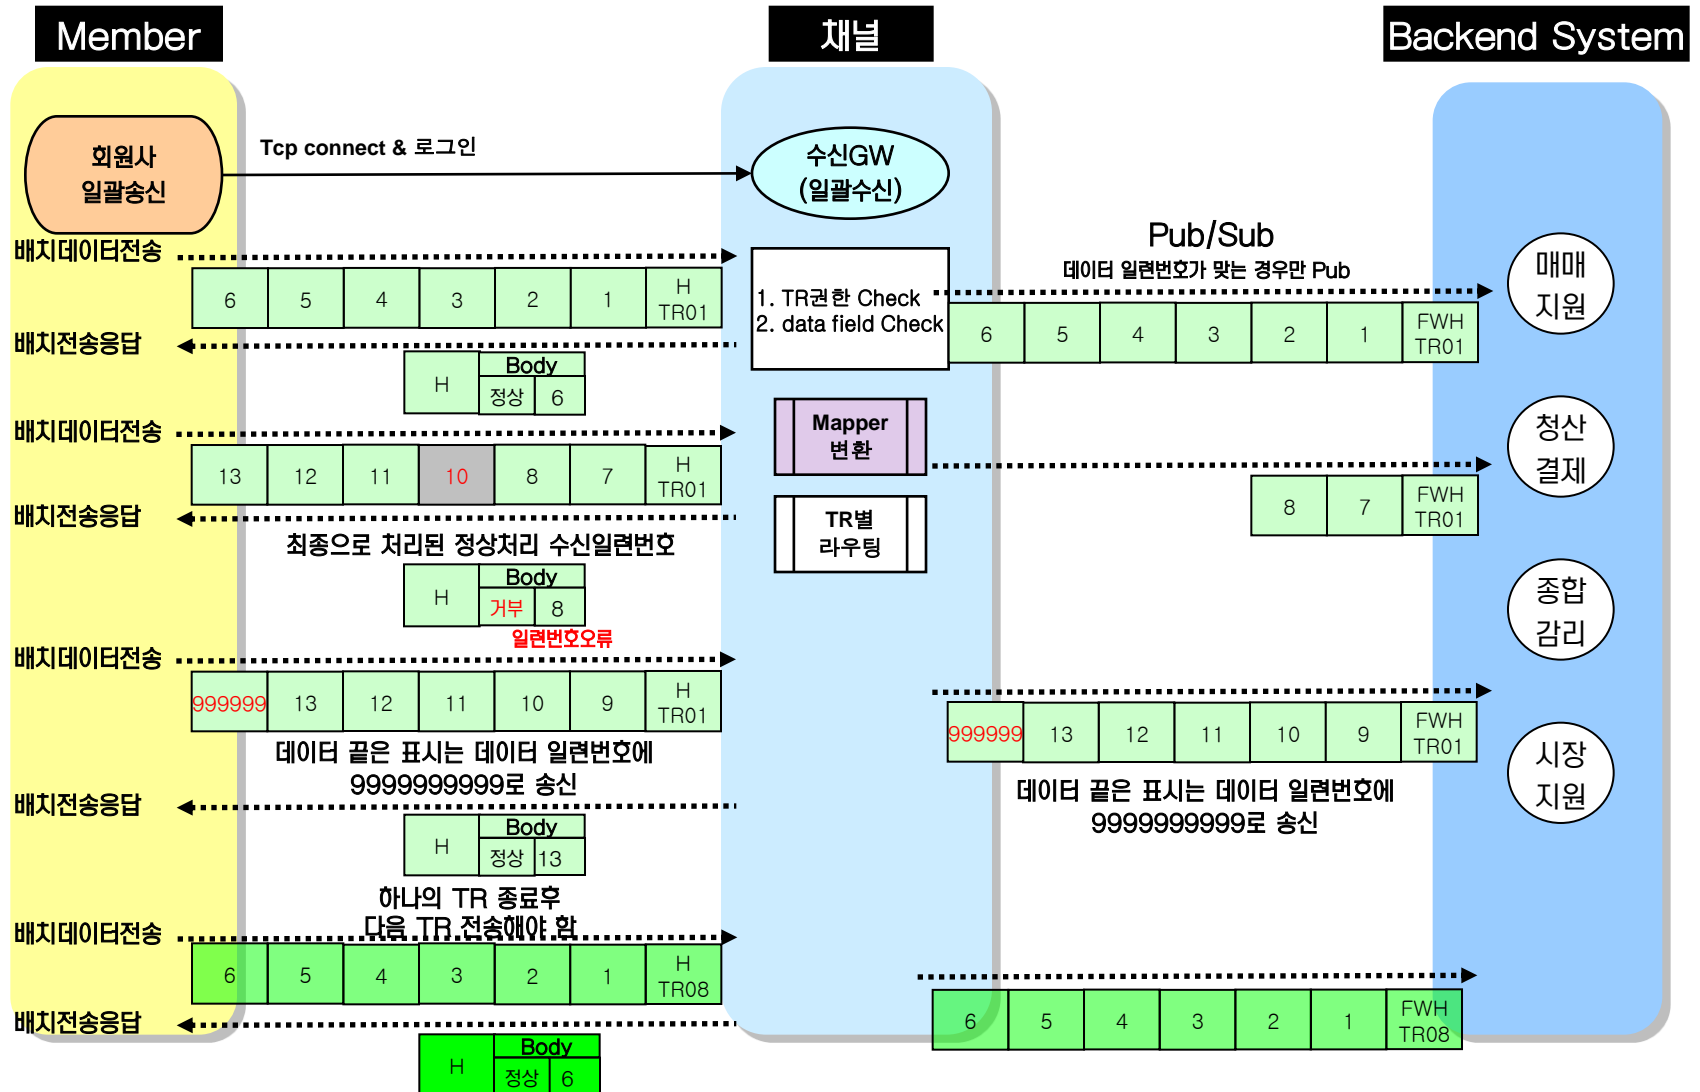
Member

채널

Backend System

회원사
일괄송신

Tcp connect & 로그인

수신GW
(일괄수신)

배치데이터전송

| 6 | 5 | 4 | 3 | 2 | 1 | H TR01 |
|---|---|---|---|---|---|---|

1. TR권한 Check
2. data field Check

Pub/Sub
데이터 일련번호가 맞는 경우만 Pub

| 6 | 5 | 4 | 3 | 2 | 1 | FWH TR01 |
|---|---|---|---|---|---|---|

매매
지원

배치전송응답

| H | Body |
|---|---|
| | 정상 6 |

Mapper
변환

배치데이터전송

| 13 | 12 | 11 | 10 | 8 | 7 | H TR01 |
|---|---|---|---|---|---|---|

청산
결제

| 8 | 7 | FWH TR01 |
|---|---|---|

TR별
라우팅

배치전송응답

최종으로 처리된 정상처리 수신일련번호

| H | Body |
|---|---|
| | 거부 8 |

일련번호오류

종합
감리

배치데이터전송

| 999999 | 13 | 12 | 11 | 10 | 9 | H TR01 |
|---|---|---|---|---|---|---|

| 999999 | 13 | 12 | 11 | 10 | 9 | FWH TR01 |
|---|---|---|---|---|---|---|

시장
지원

데이터 끝은 표시는 데이터 일련번호에
9999999999로 송신

데이터 끝은 표시는 데이터 일련번호에
9999999999로 송신

배치전송응답

| H | Body |
|---|---|
| | 정상 13 |

하나의 TR 종료후
다음 TR 전송해야 함

배치데이터전송

| 6 | 5 | 4 | 3 | 2 | 1 | H TR08 |
|---|---|---|---|---|---|---|

| 6 | 5 | 4 | 3 | 2 | 1 | FWH TR08 |
|---|---|---|---|---|---|---|

배치전송응답

| H | Body |
|---|---|
| | 정상 6 |